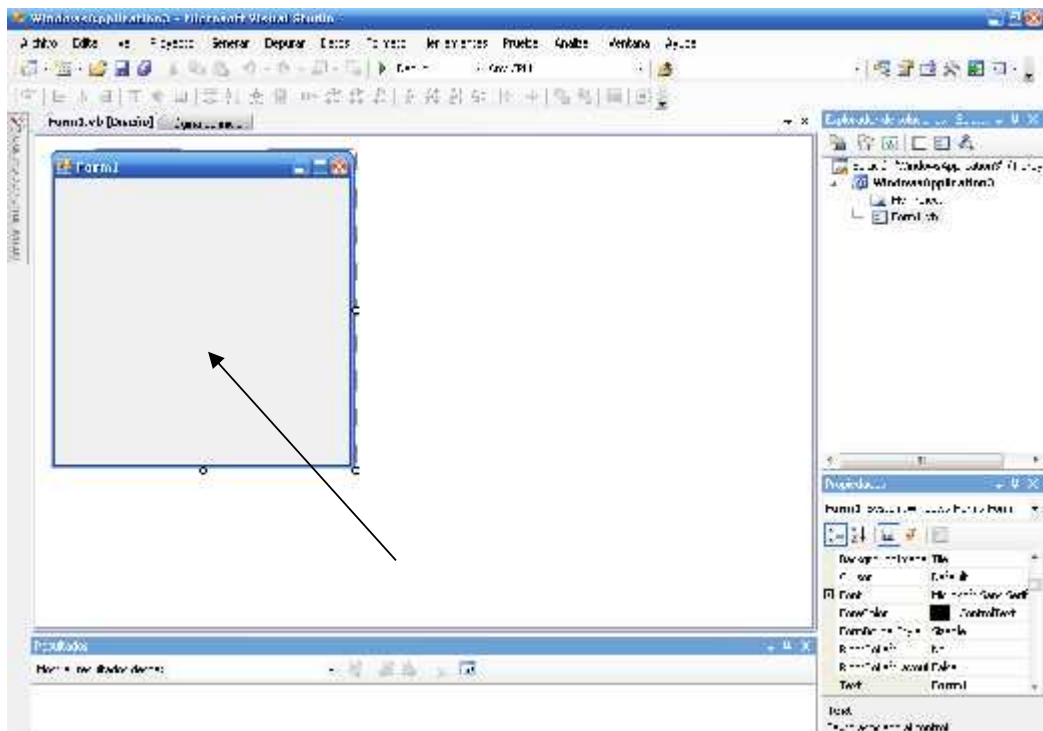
WindowsApplication3 - Microsoft Visual Studio

Archivo Editar Ver Proyecto Generar Depurar Datos Formato Herramientas Prueba Analizar Ventana Ayuda

Form1.vb [Diseño] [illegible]

Form1

Explorador de soluciones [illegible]

WindowsApplication3

Form1.vb

Propiedades

Form1 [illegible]

| | |
|---|---|
| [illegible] | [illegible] |
| Cursor | Default |
| Font | Microsoft Sans Serif |
| ForeColor | ControlText |
| FormBorderStyle | Sizable |
| RightToLeft | No |
| RightToLeftLayout | False |
| Text | Form1 |

Text

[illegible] al control

Resultados

Mostrar resultados desde: